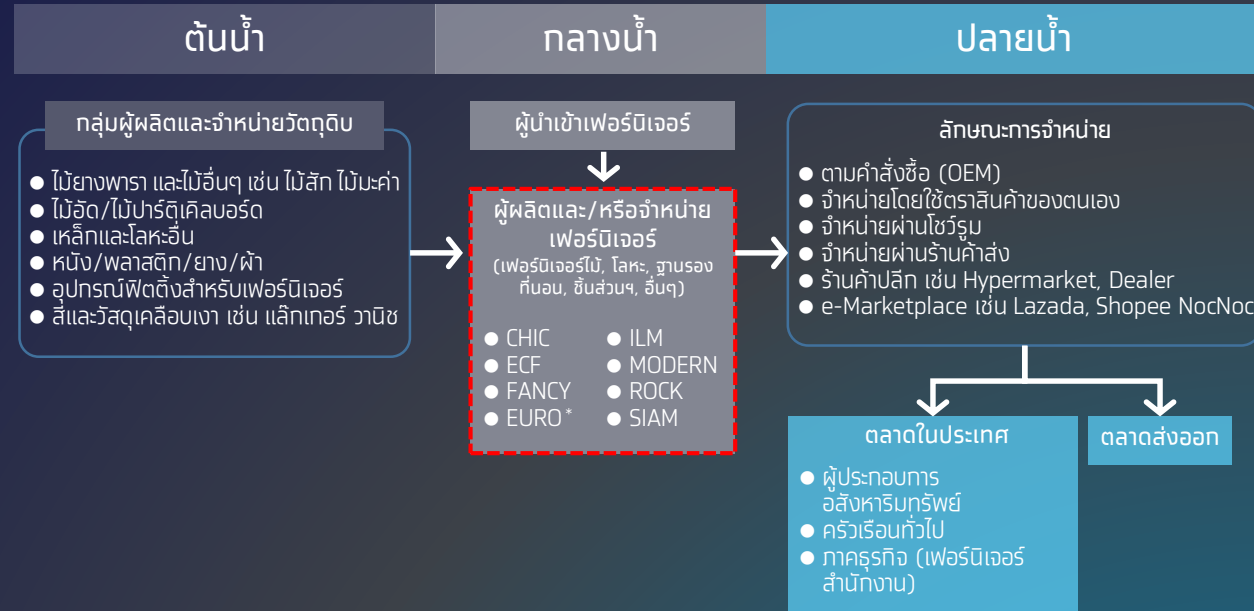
ต้นน้ำ

กลางน้ำ

ปลายน้ำ

กลุ่มผู้ผลิตและจำหน่ายวัตถุดิบ

● ไม้ยางพารา และไม้อื่นๆ เช่น ไม้สัก ไม้มะค่า
● ไม้อัด/ไม้ปาร์ติเคิลบอร์ด
● เหล็กและโลหะอื่น
● หนัง/พลาสติก/ยาง/ผ้า
● อุปกรณ์ฟิตติ้งสำหรับเฟอร์นิเจอร์
● สีและวัสดุเคลือบเงา เช่น แล็กเกอร์ วานิช

ผู้นำเข้าเฟอร์นิเจอร์

ผู้ผลิตและ/หรือจำหน่ายเฟอร์นิเจอร์
(เฟอร์นิเจอร์ไม้, โลหะ, ฐานรองที่นอน, ชิ้นส่วนฯ, อื่นๆ)

● CHIC
● ECF
● FANCY
● EURO*
● ILM
● MODERN
● ROCK
● SIAM

ลักษณะการจำหน่าย

● ตามคำสั่งซื้อ (OEM)
● จำหน่ายโดยใช้ตราสินค้าของตนเอง
● จำหน่ายผ่านโชว์รูม
● จำหน่ายผ่านร้านค้าส่ง
● ร้านค้าปลีก เช่น Hypermarket, Dealer
● e-Marketplace เช่น Lazada, Shopee NocNoc

ตลาดในประเทศ

● ผู้ประกอบการอสังหาริมทรัพย์
● ครัวเรือนทั่วไป
● ภาคธุรกิจ (เฟอร์นิเจอร์สำนักงาน)

ตลาดส่งออก